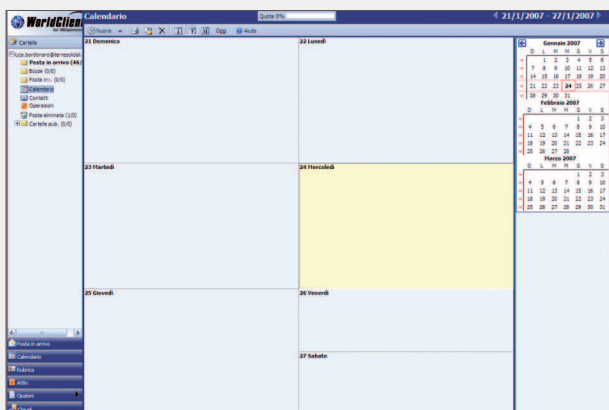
WorldClient for MDaemon

Calendario

Quote 0%

21/1/2007 - 27/1/2007

Nuovo | Oggi | Aiuto

Cartelle

luca.bordonaro@terrasoldati...
Posta in arrivo (46/
Bozze (0/0)
Posta in... (0/0)
Calendario
Contatti
Operazioni
Posta eliminata (1/0)
Cartelle pub. (0/0)

Posta in arrivo
Calendario
Rubrica
Attiv.
Opzioni
Chiudi

21 Domenica
22 Lunedì
23 Martedì
24 Mercoledì
25 Giovedì
26 Venerdì
27 Sabato

Gennaio 2007
| | D | L | M | M | G | V | S |
|---|---|---|---|---|---|---|---|
| » | | 1 | 2 | 3 | 4 | 5 | 6 |
| » | 7 | 8 | 9 | 10 | 11 | 12 | 13 |
| » | 14 | 15 | 16 | 17 | 18 | 19 | 20 |
| » | 21 | 22 | 23 | 24 | 25 | 26 | 27 |
| » | 28 | 29 | 30 | 31 | | | |

Febbraio 2007
| | D | L | M | M | G | V | S |
|---|---|---|---|---|---|---|---|
| » | | | | | 1 | 2 | 3 |
| » | 4 | 5 | 6 | 7 | 8 | 9 | 10 |
| » | 11 | 12 | 13 | 14 | 15 | 16 | 17 |
| » | 18 | 19 | 20 | 21 | 22 | 23 | 24 |
| » | 25 | 26 | 27 | 28 | | | |

Marzo 2007
| | D | L | M | M | G | V | S |
|---|---|---|---|---|---|---|---|
| » | | | | | 1 | 2 | 3 |
| » | 4 | 5 | 6 | 7 | 8 | 9 | 10 |
| » | 11 | 12 | 13 | 14 | 15 | 16 | 17 |
| » | 18 | 19 | 20 | 21 | 22 | 23 | 24 |
| » | 25 | 26 | 27 | 28 | 29 | 30 | 31 |